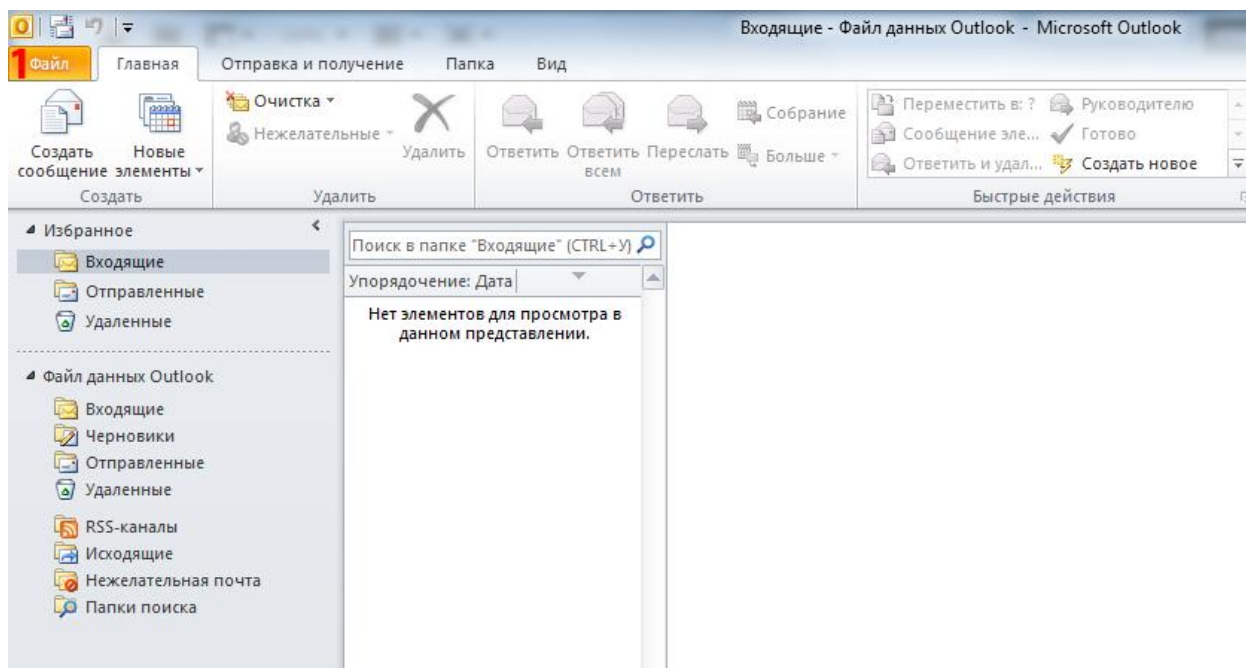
Входящие - Файл данных Outlook - Microsoft Outlook

1 Файл | Главная | Отправка и получение | Папка | Вид

Создать сообщение | Новые элементы
Создать

Очистка
Нежелательные
Удалить
Удалить

Ответить | Ответить всем | Переслать | Собрание | Больше
Ответить

Переместить в: ? | Руководителю
Сообщение эле... | Готово
Ответить и удал... | Создать новое
Быстрые действия

Избранное
Входящие
Отправленные
Удаленные

Файл данных Outlook
Входящие
Черновики
Отправленные
Удаленные
RSS-каналы
Исходящие
Нежелательная почта
Папки поиска

Поиск в папке "Входящие" (CTRL+У)
Упорядочение: Дата
Нет элементов для просмотра в данном представлении.